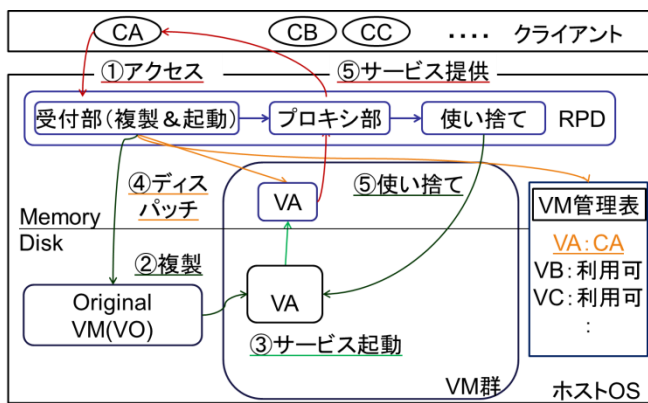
CA
CB
CC
···· クライアント

①アクセス
⑤サービス提供

受付部(複製&起動)
プロキシ部
使い捨て
RPD

④ディスパッチ
⑤使い捨て

VA

Memory
Disk

②複製

Original VM(VO)

VA

③サービス起動

VM群

VM管理表
VA:CA
VB:利用可
VC:利用可
:

ホストOS